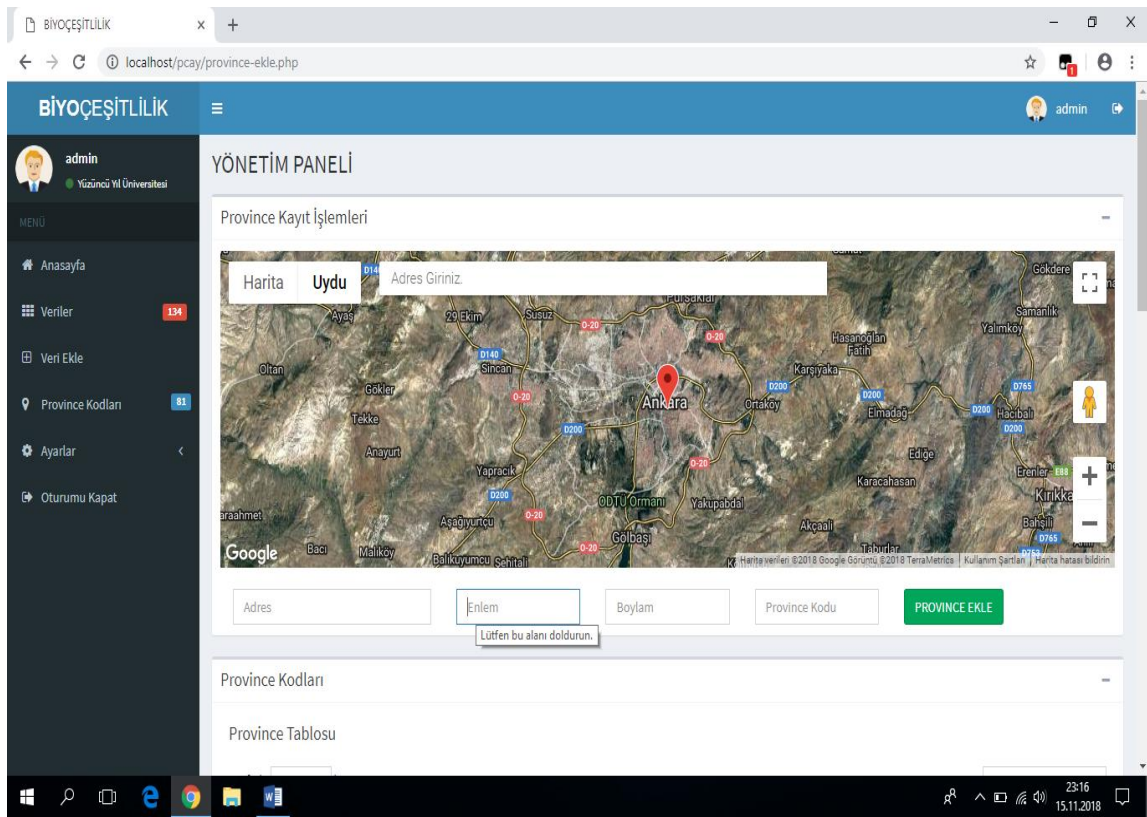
BİYOÇEŞİTLİLİK ×
localhost/pcay/province-ekle.php

BİYOÇEŞİTLİLİK
admin
admin
Yüzüncü Yıl Üniversitesi
MENÜ
Anasayfa
Veriler 134
Veri Ekle
Province Kodları 81
Ayarlar
Oturumu Kapat

YÖNETİM PANELİ

Province Kayıt İşlemleri

Harita Uydu Adres Giriniz.

Gökdere
Pursaklar
Ayaş
29 Ekim
Susuz
Samanlık
Yalımköy
Hasanoğlan
Fatih
D140
Sincan
Oltan
Karşıyaka
Gökler
Ankara
Ortaköy
Elmadağ
Hacıbali
Tekke
Anayurt
Ediğe
Yapracık
Karacahasan
Erenler
Kırıkka
ODTÜ Ormanı
Yakupabdal
Aşağıyurtçu
Akçaali
Bahşili
Gölbaşı
Google
Bacı
Malıköy
Balıkuyumcu
Şehitali
Tabular
Harita verileri ©2018 Google Görüntü ©2018 TerraMetrics Kullanım Şartları Harita hatası bildirin

Adres
Enlem
Boylam
Province Kodu
PROVINCE EKLE
Lütfen bu alanı doldurun.

Province Kodları

Province Tablosu

23:16
15.11.2018